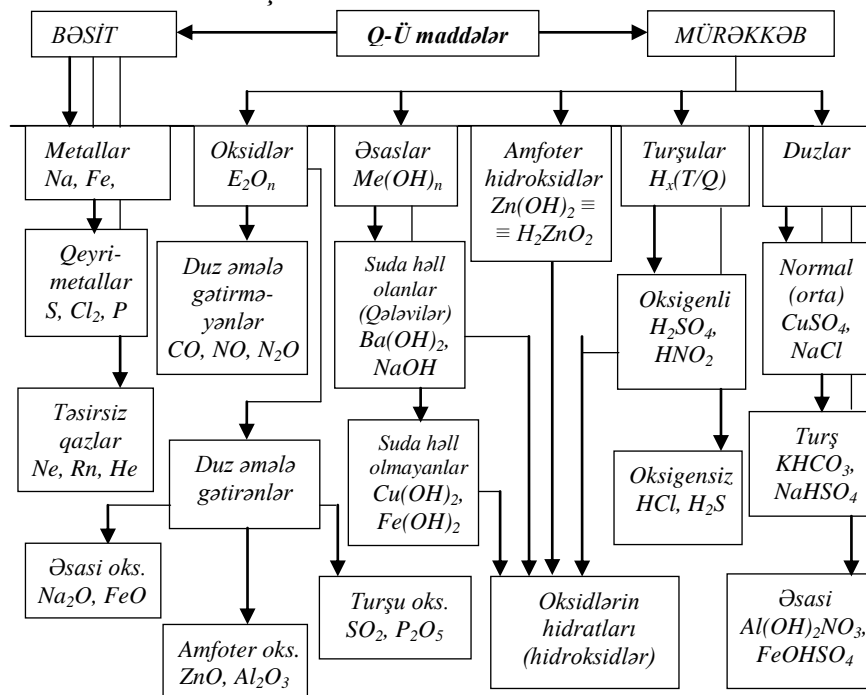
BƏSİT

Q-Ü maddələr

MÜRƏKKƏB

Metallar Na, Fe,

Oksidlər $E_2O_n$

Əsaslar $Me(OH)_n$

Amfoter hidroksidlər $Zn(OH)_2 \equiv$ $\equiv H_2ZnO_2$

Turşular $H_x(T/Q)$

Duzlar

Qeyri-metallar S, $Cl_2$, P

Duz əmələ gətirməyənlər CO, NO, $N_2O$

Suda həll olanlar (Qələvilər) $Ba(OH)_2$, NaOH

Oksigenli $H_2SO_4$, $HNO_2$

Normal (orta) $CuSO_4$, NaCl

Təsirsiz qazlar Ne, Rn, He

Duz əmələ gətirənlər

Suda həll olmayanlar $Cu(OH)_2$, $Fe(OH)_2$

Oksigensiz HCl, $H_2S$

Turş $KHCO_3$, $NaHSO_4$

Əsasi oks. $Na_2O$, FeO

Turşu oks. $SO_2$, $P_2O_5$

Oksidlərin hidratları (hidroksidlər)

Əsasi $Al(OH)_2NO_3$, $FeOHSO_4$

Amfoter oks. ZnO, $Al_2O_3$